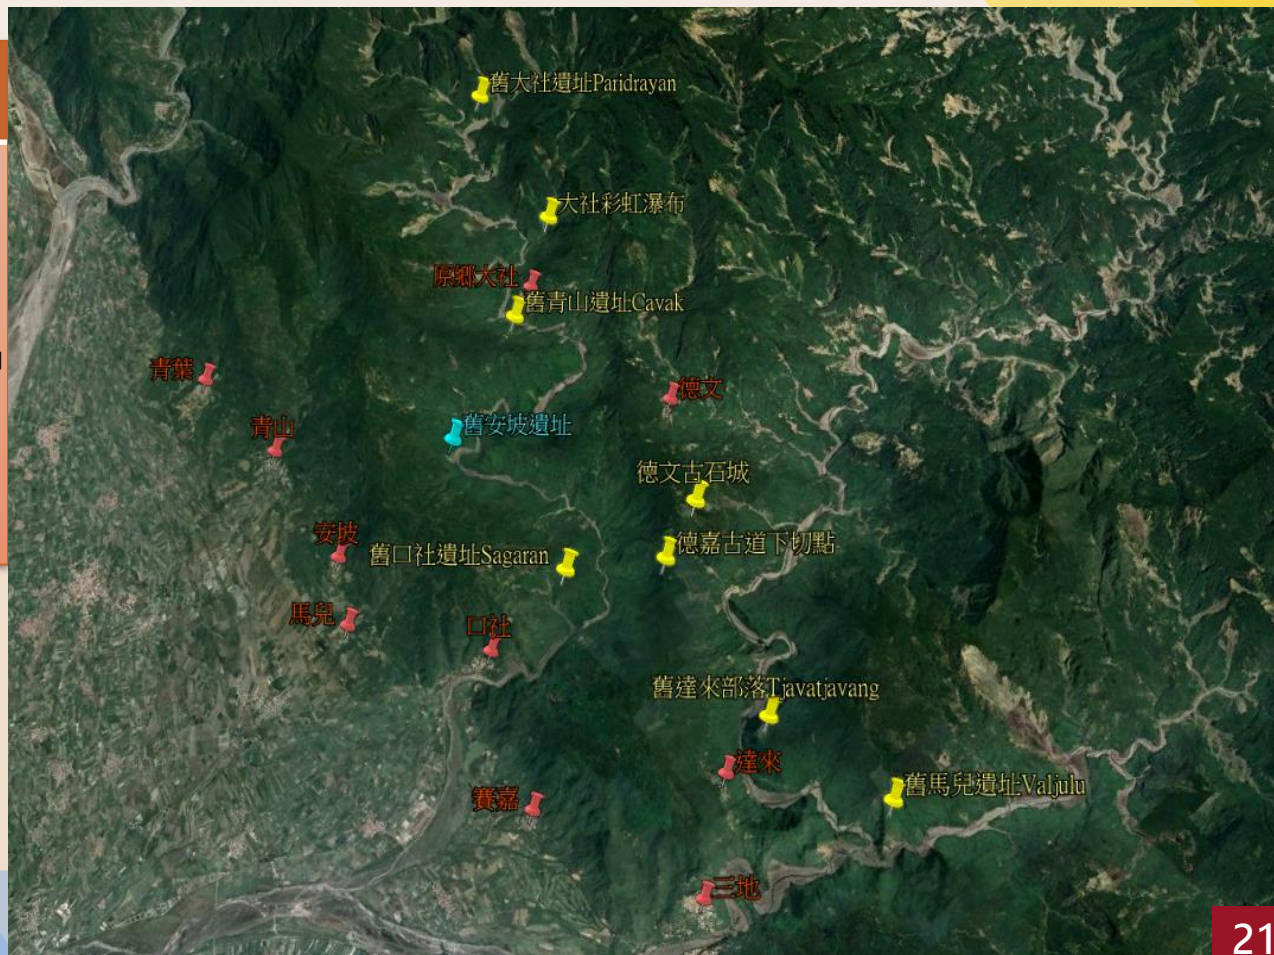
舊大社遺址Paridrayan

大社彩虹瀑布

原鄉大社

舊青山遺址Cavak

青葉

德文

青山

舊安坡遺址

德文古石城

安坡

舊口社遺址Sagaran

德嘉古道下切點

馬兒

口社

舊達來部落Tjavatjavang

達來

舊馬兒遺址Valjulu

賽嘉

三地

21